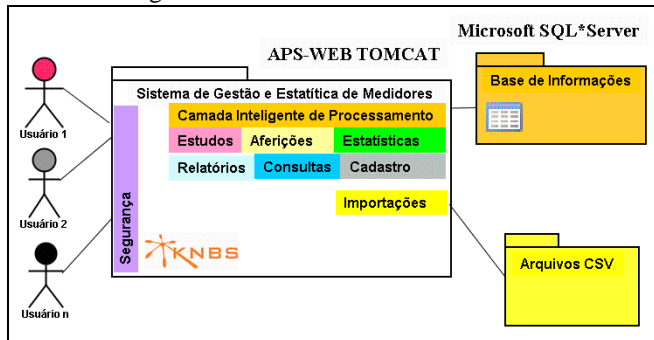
Microsoft SQL*Server

APS-WEB TOMCAT

Sistema de Gestão e Estatística de Medidores

Base de Informações

Camada Inteligente de Processamento

Estudos | Aferições | Estatísticas

Relatórios | Consultas | Cadastro

Importações

Segurança

KNBS

Arquivos CSV

Usuário 1

Usuário 2

Usuário n